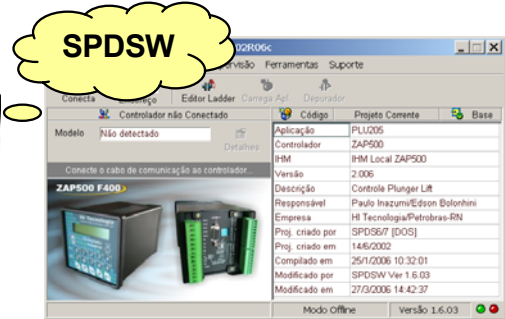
SPDSW

02R06c

rvisão Ferramentas Suporte

Conecta Endereço Editor Ladder Carrega Apl Depurador

Controlador não Conectado

Modelo Não detectado

Detalhes

Conecte o cabo de comunicação ao controlador...

ZAP500 F400

Código Projeto Corrente Base

| | |
|---|---|
| Aplicação | PLU205 |
| Controlador | ZAP500 |
| IHM | IHM Local ZAP500 |
| Versão | 2.006 |
| Descrição | Controle Plunger Lift |
| Responsável | Paulo Inazumi/Edson Bolonhini |
| Empresa | HI Tecnologia/Petrobras-RN |
| Proj. criado por | SPDS6/7 [DOS] |
| Proj. criado em | 14/6/2002 |
| Compilado em | 25/1/2006 10:32:01 |
| Modificado por | SPDSW Ver 1.6.03 |
| Modificado em | 27/3/2006 14:52:47 |

Modo Offline Versão 1.6.03